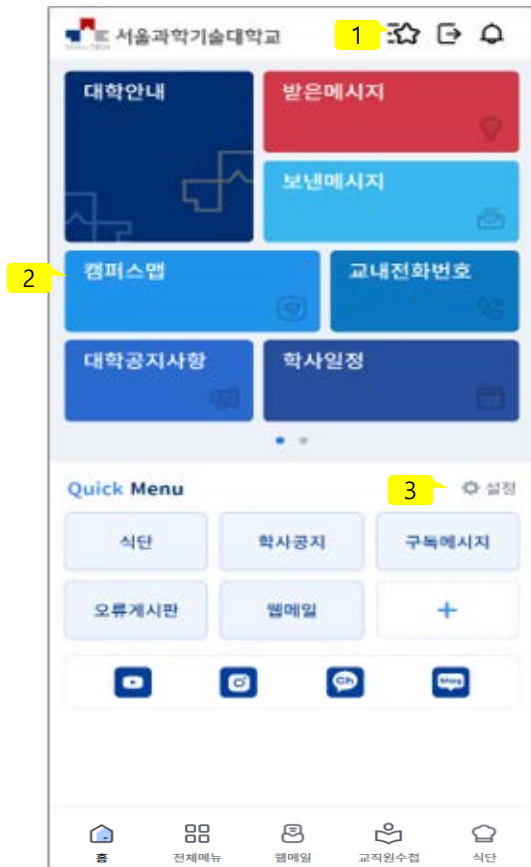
서울과학기술대학교

1

대학안내

받은메시지

보낸메시지

2

캠퍼스맵

교내전화번호

대학공지사항

학사일정

Quick Menu

3

설정

식단

학사공지

구독메시지

오류게시판

웹메일

+

홈

전체메뉴

웹메일

교직원수첩

식단